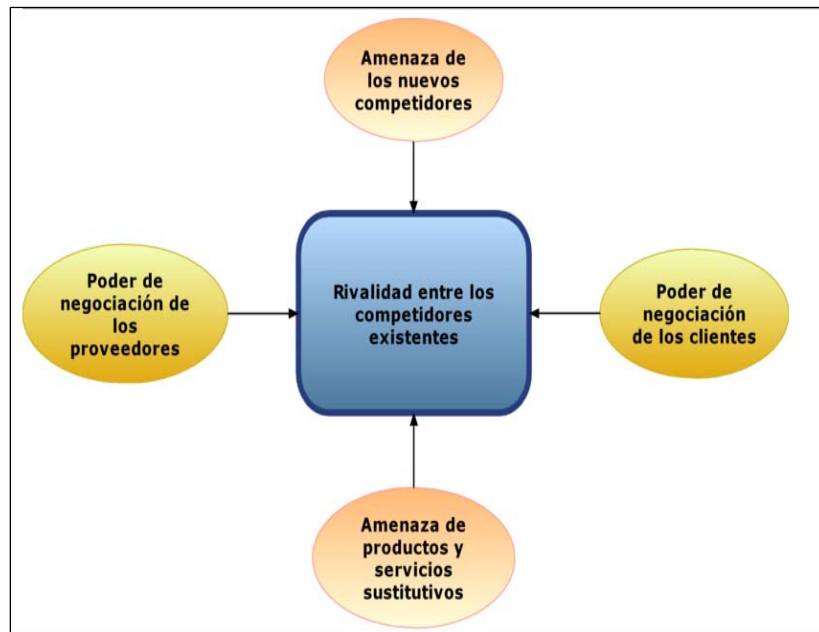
Amenaza de los nuevos competidores

Poder de negociación de los proveedores

Rivalidad entre los competidores existentes

Poder de negociación de los clientes

Amenaza de productos y servicios sustitutivos